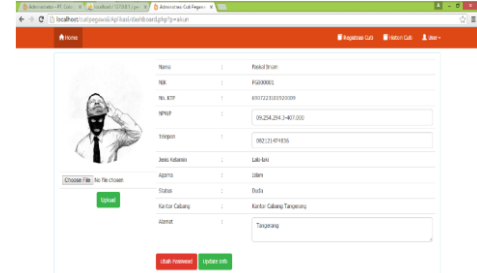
Administrator - PT. Cuti | localhost / 127.0.0.1 / pe | Administrasi Cuti Pegaw

localhost/cutipegawai/kgl/kasi/dashboard.php?p=akun

Home

Registrasi Cuti | History Cuti | User

| Nama | : | Rasiud Ihsan |
|---|---|---|
| NIK | : | PG030001 |
| No. KTP | : | 6907223505030009 |
| NPWP | : | 09.254.294.3-407.000 |
| Telepon | : | 082121474836 |
| Jenis Kelamin | : | Laki-laki |
| Agama | : | Islam |
| Status | : | Duda |
| Kantor Cabang | : | Kantor Cabang Tangerang |
| Alamat | : | Tangerang |

Choose File No file chosen

Upload

Ubah Password | Update Info